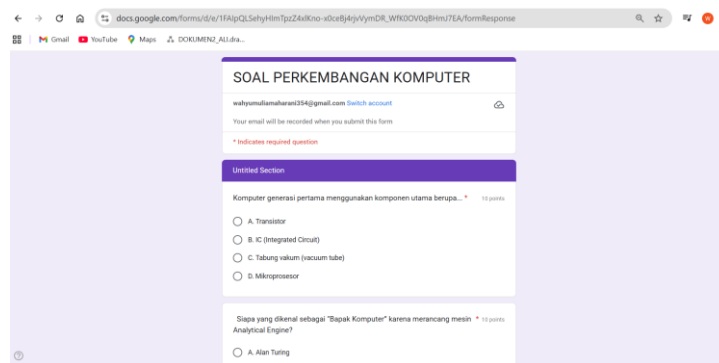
docs.google.com/forms/d/e/1FAIpQLSehyHlmTpzZ4xlKno-x0ceBj4rjvVymDR_Wfk0OV0qBHmJ7EA/formResponse

Gmail YouTube Maps DOKUMEN2_ALI.dra...

SOAL PERKEMBANGAN KOMPUTER

wahyumuliamaharani354@gmail.com Switch account

Your email will be recorded when you submit this form

* Indicates required question

Untitled Section

Komputer generasi pertama menggunakan komponen utama berupa... * 10 points

A. Transistor

B. IC (Integrated Circuit)

C. Tabung vakum (vacuum tube)

D. Mikroprosesor

Siapa yang dikenal sebagai "Bapak Komputer" karena merancang mesin Analytical Engine? * 10 points

A. Alan Turing